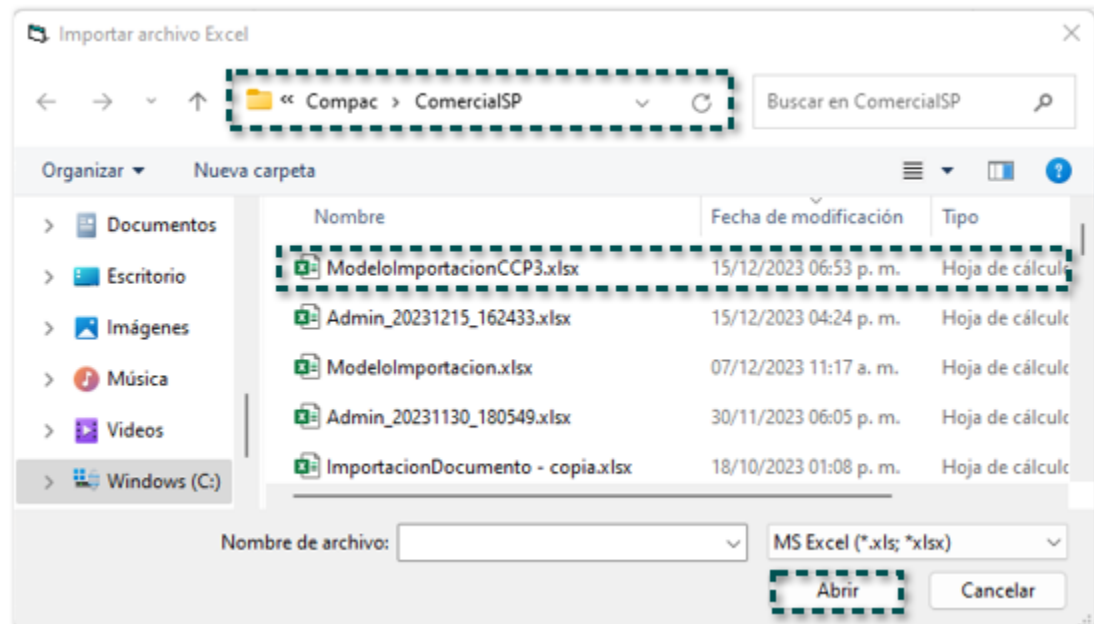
Importar archivo Excel

« Compac > ComercialSP

Buscar en ComercialSP

Organizar ▾ Nueva carpeta

Documentos
Escritorio
Imágenes
Música
Videos
Windows (C:)

| Nombre | Fecha de modificación | Tipo |
|---|---|---|
| ModeloImportacionCCP3.xlsx | 15/12/2023 06:53 p. m. | Hoja de cálculo |
| Admin_20231215_162433.xlsx | 15/12/2023 04:24 p. m. | Hoja de cálculo |
| ModeloImportacion.xlsx | 07/12/2023 11:17 a. m. | Hoja de cálculo |
| Admin_20231130_180549.xlsx | 30/11/2023 06:05 p. m. | Hoja de cálculo |
| ImportacionDocumento - copia.xlsx | 18/10/2023 01:08 p. m. | Hoja de cálculo |

Nombre de archivo:
MS Excel (*.xls; *xlsx)

Abrir
Cancelar